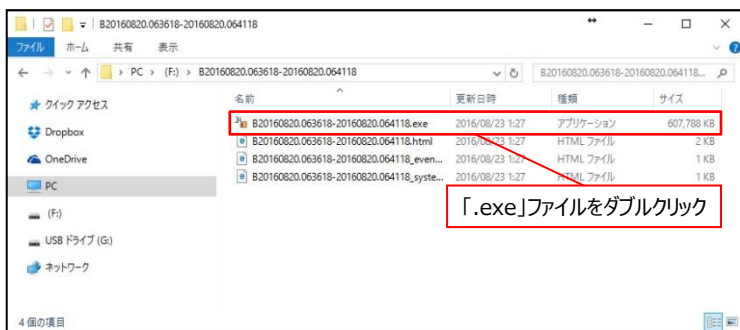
B20160820.063618-20160820.064118

ファイル ホーム 共有 表示

PC > (F:) > B20160820.063618-20160820.064118

B20160820.063618-20160820.064118...

クイック アクセス
Dropbox
OneDrive
PC
(F:)
USB ドライブ (G:)
ネットワーク

| 名前 | 更新日時 | 種類 | サイズ |
|---|---|---|---|
| B20160820.063618-20160820.064118.exe | 2016/08/23 1:27 | アプリケーション | 607,788 KB |
| B20160820.063618-20160820.064118.html | 2016/08/23 1:27 | HTML ファイル | 2 KB |
| B20160820.063618-20160820.064118_even... | 2016/08/23 1:27 | HTML ファイル | 1 KB |
| B20160820.063618-20160820.064118_syste... | 2016/08/23 1:27 | HTML ファイル | 1 KB |

「.exe」ファイルをダブルクリック

4 個の項目